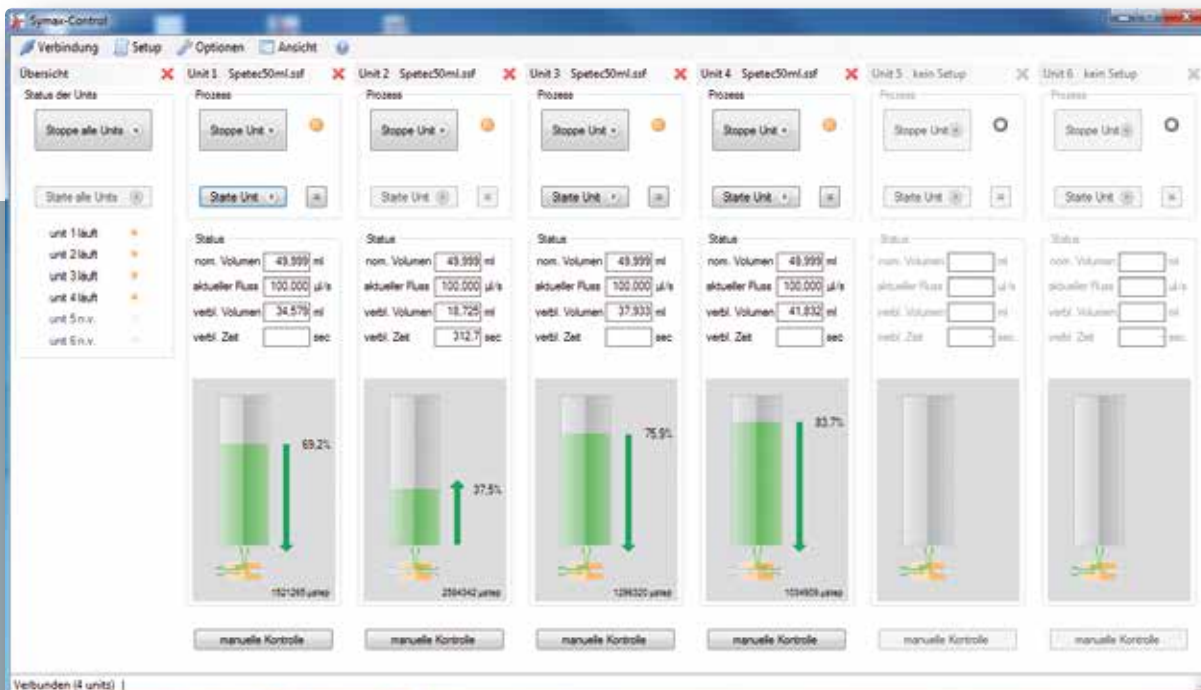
Symax-Control

Verbindung Setup Optionen Ansicht

Übersicht
Status der Units
Stoppe alle Units
Starte alle Units
unit 1 läuft
unit 2 läuft
unit 3 läuft
unit 4 läuft
unit 5 n.v.
unit 6 n.v.

Unit 1 Spetec50ml.ssf
Prozess
Stoppe Unit
Starte Unit
Status
nom. Volumen 49,999 ml
aktueller Fluss 100,000 µl/s
verbl. Volumen 34,579 ml
verbl. Zeit sec
69.2%
1521265 µstep
manuelle Kontrolle

Unit 2 Spetec50ml.ssf
Prozess
Stoppe Unit
Starte Unit
Status
nom. Volumen 49,999 ml
aktueller Fluss 100,000 µl/s
verbl. Volumen 18,725 ml
verbl. Zeit 312,7 sec
37.5%
2584342 µstep
manuelle Kontrolle

Unit 3 Spetec50ml.ssf
Prozess
Stoppe Unit
Starte Unit
Status
nom. Volumen 49,999 ml
aktueller Fluss 100,000 µl/s
verbl. Volumen 37,933 ml
verbl. Zeit sec
75.9%
1296320 µstep
manuelle Kontrolle

Unit 4 Spetec50ml.ssf
Prozess
Stoppe Unit
Starte Unit
Status
nom. Volumen 49,999 ml
aktueller Fluss 100,000 µl/s
verbl. Volumen 41,832 ml
verbl. Zeit sec
83.7%
1034809 µstep
manuelle Kontrolle

Unit 5 kein Setup
Prozess
Stoppe Unit
Starte Unit
Status
nom. Volumen ml
aktueller Fluss µl/s
verbl. Volumen ml
verbl. Zeit sec
manuelle Kontrolle

Unit 6 kein Setup
Prozess
Stoppe Unit
Starte Unit
Status
nom. Volumen ml
aktueller Fluss µl/s
verbl. Volumen ml
verbl. Zeit sec
manuelle Kontrolle

Verbunden (4 units)